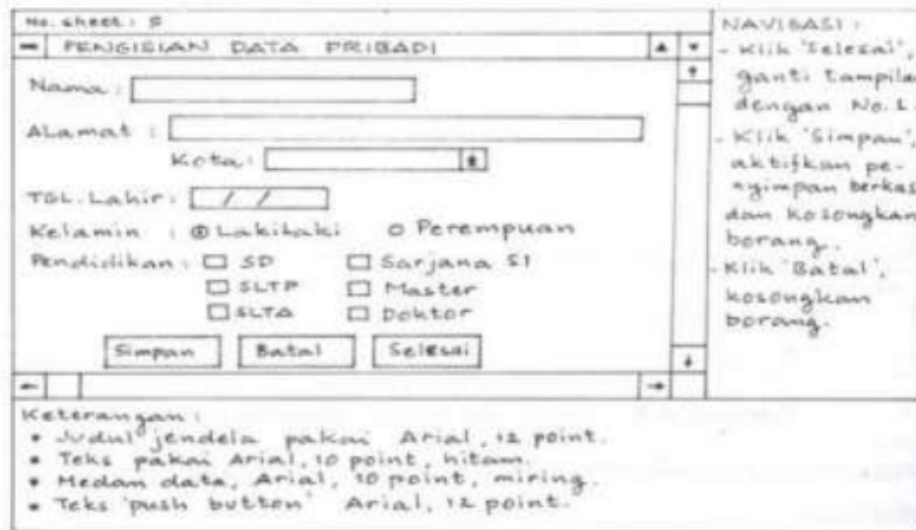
No. sheet : 5

PENGISIAN DATA PRIBADI

Nama :

Alamat :

Kota :

TGL. Lahir : / /

Kelamin : Lakilaki Perempuan

Pendidikan : SD Sarjana S1

SLTP Master

SLTA Doktor

Simpan Batal Selesai

NAVIGASI :
- Klik 'Selesai', ganti tampilan dengan No. L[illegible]
- Klik 'Simpan', aktifkan penyimpan berkas dan kosongkan borang.
- Klik 'Batal', kosongkan borang.

Keterangan :
• Judul jendela pakai Arial, 12 point.
• Teks pakai Arial, 10 point, hitam.
• Medan data, Arial, 10 point, miring.
• Teks 'push button' Arial, 12 point.